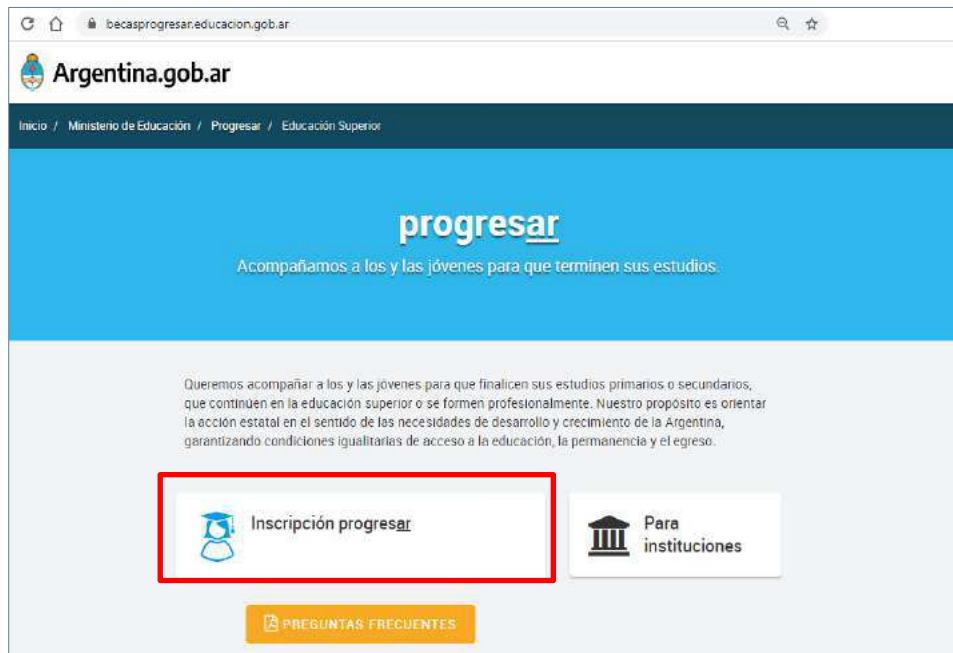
becasprogresar.educacion.gob.ar

Argentina.gob.ar

Inicio / Ministerio de Educación / Progresar / Educación Superior

progresar

Acompañamos a los y las jóvenes para que terminen sus estudios.

Queremos acompañar a los y las jóvenes para que finalicen sus estudios primarios o secundarios, que continúen en la educación superior o se formen profesionalmente. Nuestro propósito es orientar la acción estatal en el sentido de las necesidades de desarrollo y crecimiento de la Argentina, garantizando condiciones igualitarias de acceso a la educación, la permanencia y el egreso.

Inscripción progresar

Para instituciones

PREGUNTAS FRECUENTES